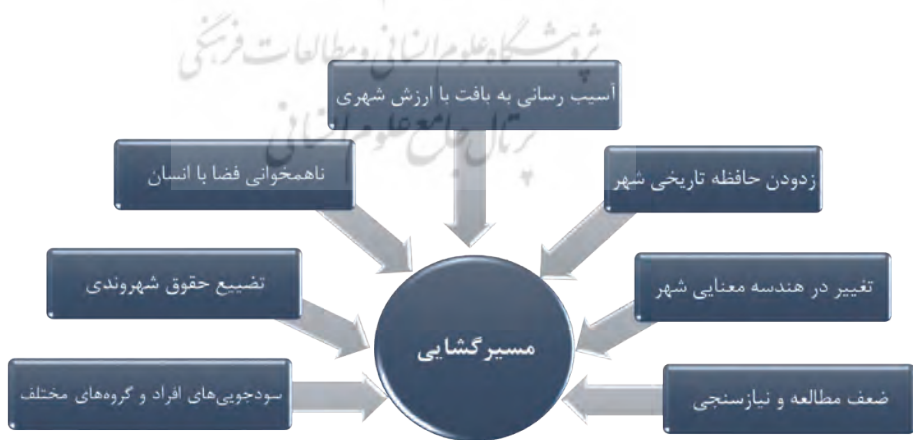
پژوهشگاه علوم انسانی و مطالعات فرهنگی
پرتال جامع علوم انسانی

آسیب رسانی به بافت با ارزش شهری

ناهمخوانی فضا با انسان

زدودن حافظه تاریخی شهر

تضییع حقوق شهروندی

تغییر در هندسه معنایی شهر

مسیرگشایی

سودجویی‌های افراد و گروه‌های مختلف

ضعف مطالعه و نیازسنجی